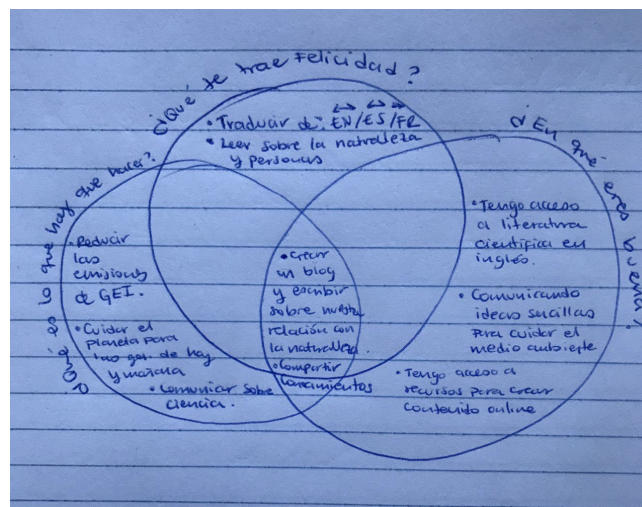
¿Qué te trae felicidad?

¿Qué es lo que hay que hacer?

¿En qué eres bueno/a?

• Traducir de EN/ES/FR
• Leer sobre la naturaleza y personas

• Reducir las emisiones de GEI.
• Cuidar el planeta para las gen. de hoy y mañana
• Comunicar sobre ciencia.

• Crear un blog y escribir sobre nuestra relación con la naturaleza.
• Compartir herramientas

• Tengo acceso a literatura científica en inglés.
• Comunicando ideas sencillas para cuidar el medio ambiente
• Tengo acceso a recursos para crear contenido online